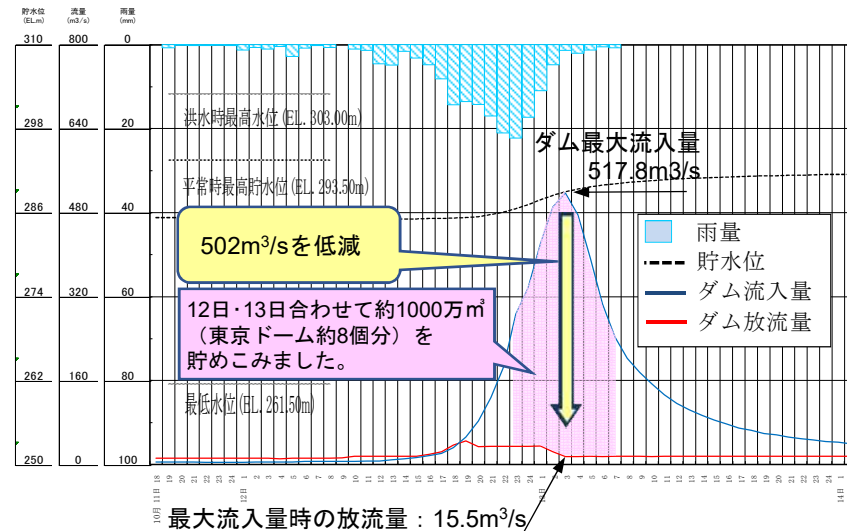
| 貯水位 (EL.m) | 流量 (m3/s) | 雨量 (mm) |
|---|---|---|
| 310 | 800 | 0 |
| 298 | 640 | 20 |
| 286 | 480 | 40 |
| 274 | 320 | 60 |
| 262 | 160 | 80 |
| 250 | 0 | 100 |

洪水時最高水位(EL.303.00m)

ダム最大流入量
517.8m3/s

平常時最高貯水位(EL.293.50m)

502m³/sを低減

12日・13日合わせて約1000万㎥（東京ドーム約8個分）を貯めこみました。

最低水位(EL.261.50m)

雨量
貯水位
ダム流入量
ダム放流量

10月11日 18 19 20 21 22 23 24 12日 1 2 3 4 5 6 7 8 9 10 11 12 13 14 15 16 17 18 19 20 21 22 23 24 13日 1 2 3 4 5 6 7 8 9 10 11 12 13 14 15 16 17 18 19 20 21 22 23 24 14日 1

最大流入量時の放流量：15.5m³/s